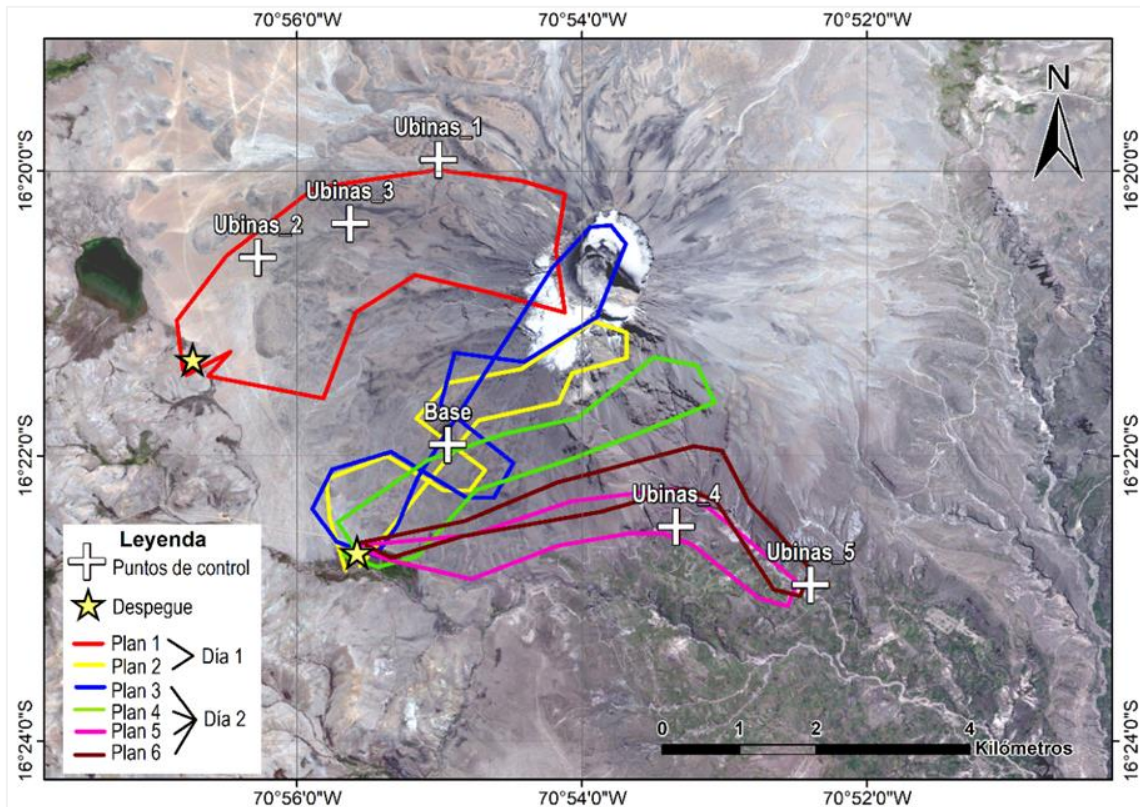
70°56'0"W
70°54'0"W
70°52'0"W

N

16°20'0"S
16°22'0"S
16°24'0"S

16°20'0"S
16°22'0"S
16°24'0"S

Ubinas_1
Ubinas_3
Ubinas_2
Base
Ubinas_4
Ubinas_5

Leyenda
Puntos de control
Despegue
Plan 1
Plan 2
Día 1
Plan 3
Plan 4
Plan 5
Plan 6
Día 2

0 1 2 4
Kilómetros

70°56'0"W
70°54'0"W
70°52'0"W